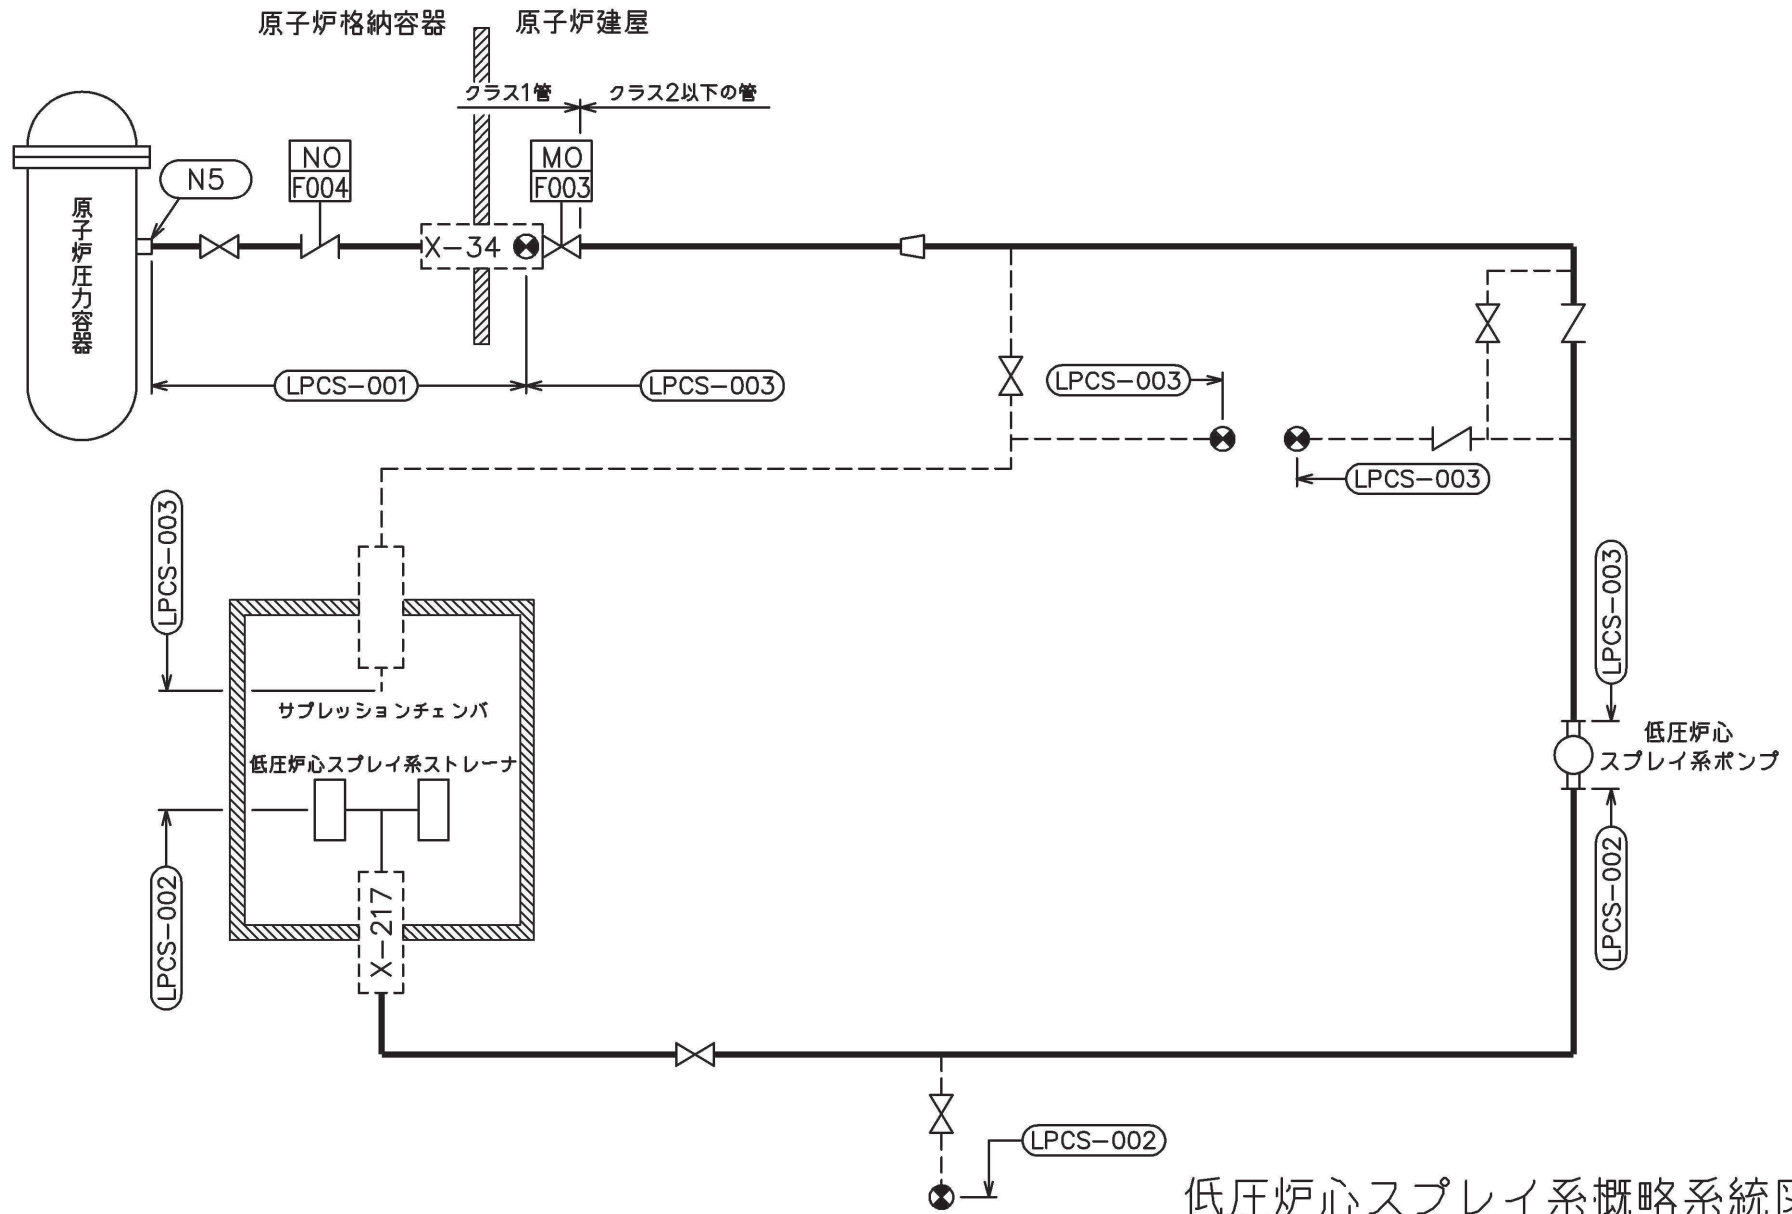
原子炉格納容器　原子炉建屋

クラス1管　クラス2以下の管

NO
F004

MO
F003

N5

原子炉圧力容器

X−34

LPCS−001

LPCS−003

LPCS−003

LPCS−003

LPCS−003

サプレッションチェンバ

低圧炉心スプレイ系ストレーナ

LPCS−003

低圧炉心
スプレイ系ポンプ

LPCS−002

LPCS−002

X−217

LPCS−002

低圧炉心スプレイ系概略系統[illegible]